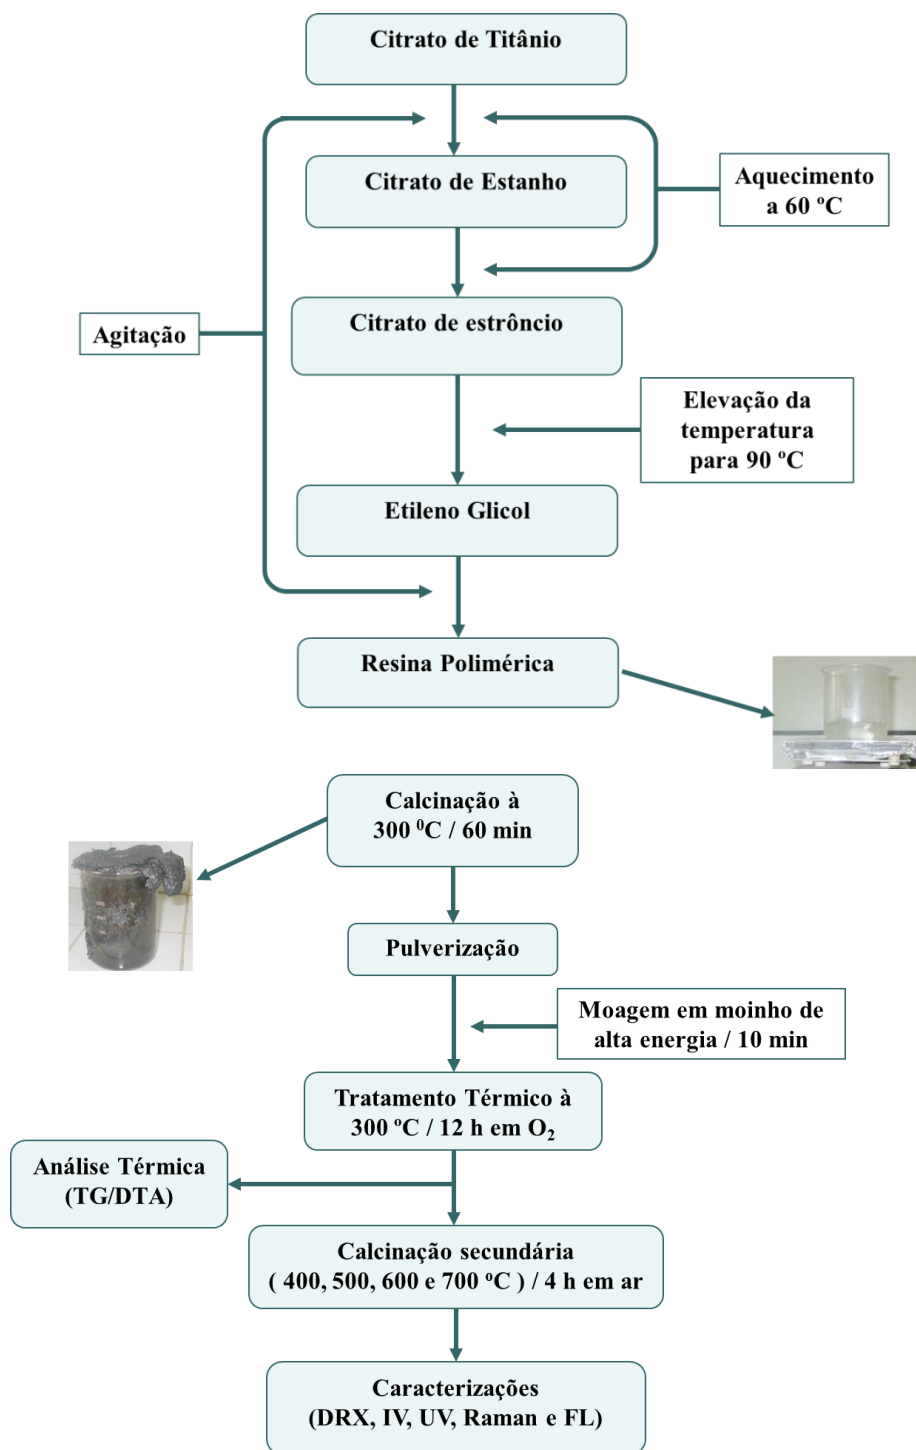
Citrato de Titânio

Citrato de Estanho

Aquecimento a 60 ºC

Agitação

Citrato de estrôncio

Elevação da temperatura para 90 ºC

Etileno Glicol

Resina Polimérica

Calcinação à 300 $^0$C / 60 min

Pulverização

Moagem em moinho de alta energia / 10 min

Tratamento Térmico à 300 ºC / 12 h em $O_2$

Análise Térmica (TG/DTA)

Calcinação secundária ( 400, 500, 600 e 700 ºC ) / 4 h em ar

Caracterizações (DRX, IV, UV, Raman e FL)